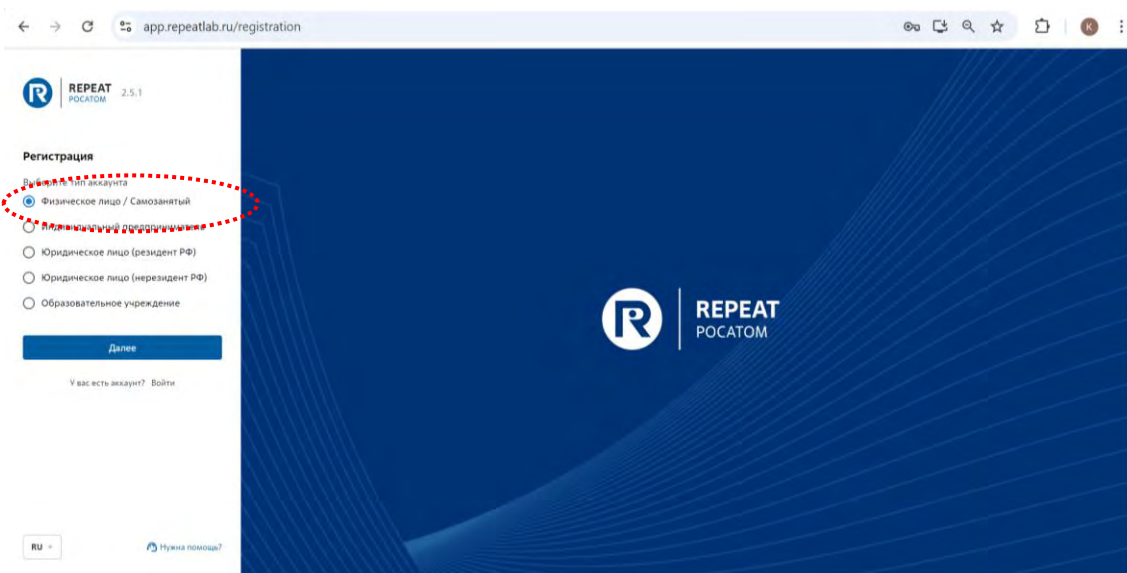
app.repeatlab.ru/registration

K

REPEAT
РОСАТОМ
2.5.1

Регистрация

Выберите тип аккаунта

Физическое лицо / Самозанятый

Индивидуальный предприниматель

Юридическое лицо (резидент РФ)

Юридическое лицо (нерезидент РФ)

Образовательное учреждение

Далее

У вас есть аккаунт? Войти

RU

Нужна помощь?

REPEAT
РОСАТОМ